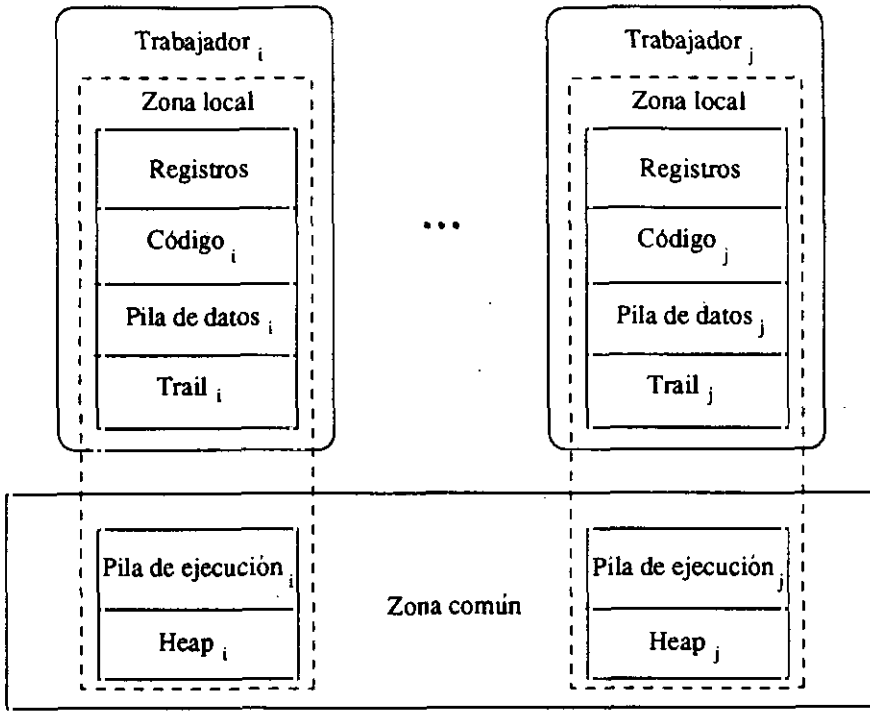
Trabajador $_i$

Zona local

Registros

Código $_i$

Pila de datos $_i$

Trail $_i$

...

Trabajador $_j$

Zona local

Registros

Código $_j$

Pila de datos $_j$

Trail $_j$

Pila de ejecución $_i$

Heap $_i$

Zona común

Pila de ejecución $_j$

Heap $_j$